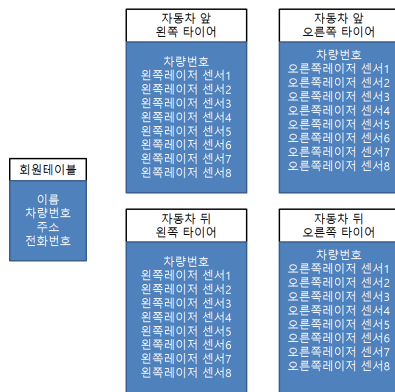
회원테이블

이름
차량번호
주소
전화번호

자동차 앞
왼쪽 타이어

차량번호
왼쪽레이저 센서1
왼쪽레이저 센서2
왼쪽레이저 센서3
왼쪽레이저 센서4
왼쪽레이저 센서5
왼쪽레이저 센서6
왼쪽레이저 센서7
왼쪽레이저 센서8

자동차 앞
오른쪽 타이어

차량번호
오른쪽레이저 센서1
오른쪽레이저 센서2
오른쪽레이저 센서3
오른쪽레이저 센서4
오른쪽레이저 센서5
오른쪽레이저 센서6
오른쪽레이저 센서7
오른쪽레이저 센서8

자동차 뒤
왼쪽 타이어

차량번호
왼쪽레이저 센서1
왼쪽레이저 센서2
왼쪽레이저 센서3
왼쪽레이저 센서4
왼쪽레이저 센서5
왼쪽레이저 센서6
왼쪽레이저 센서7
왼쪽레이저 센서8

자동차 뒤
오른쪽 타이어

차량번호
오른쪽레이저 센서1
오른쪽레이저 센서2
오른쪽레이저 센서3
오른쪽레이저 센서4
오른쪽레이저 센서5
오른쪽레이저 센서6
오른쪽레이저 센서7
오른쪽레이저 센서8